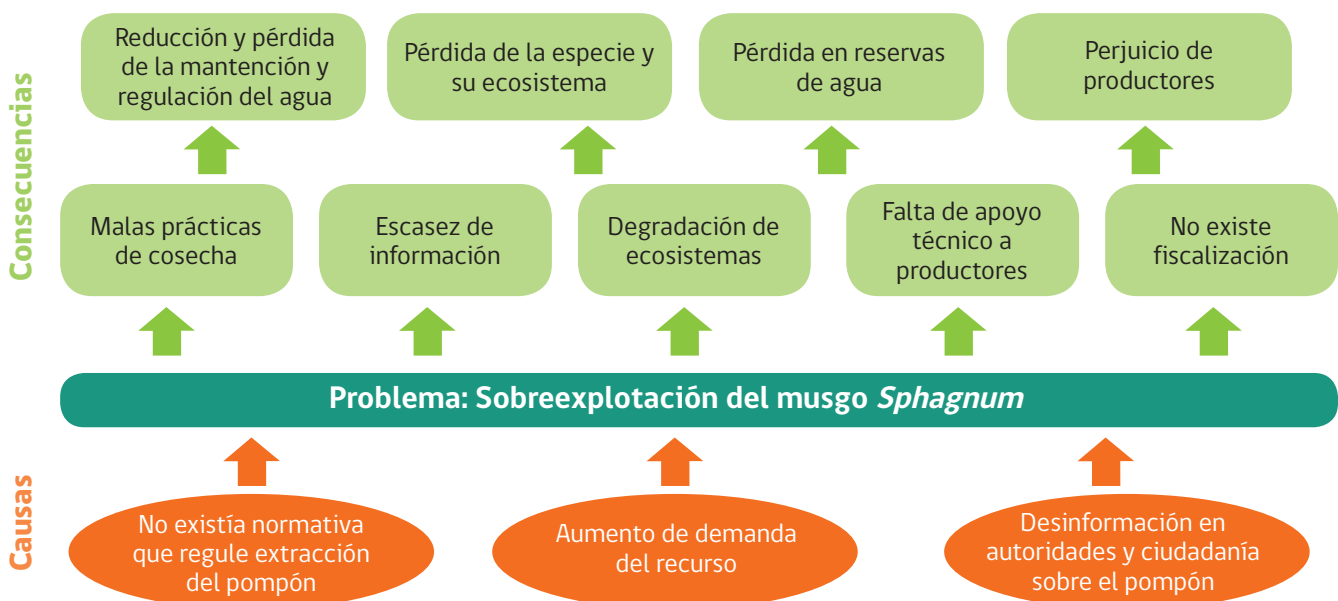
Consecuencias

Reducción y pérdida de la mantención y regulación del agua

Pérdida de la especie y su ecosistema

Pérdida en reservas de agua

Perjuicio de productores

Malas prácticas de cosecha

Escasez de información

Degradación de ecosistemas

Falta de apoyo técnico a productores

No existe fiscalización

Problema: Sobreexplotación del musgo *Sphagnum*

Causas

No existía normativa que regule extracción del pompón

Aumento de demanda del recurso

Desinformación en autoridades y ciudadanía sobre el pompón